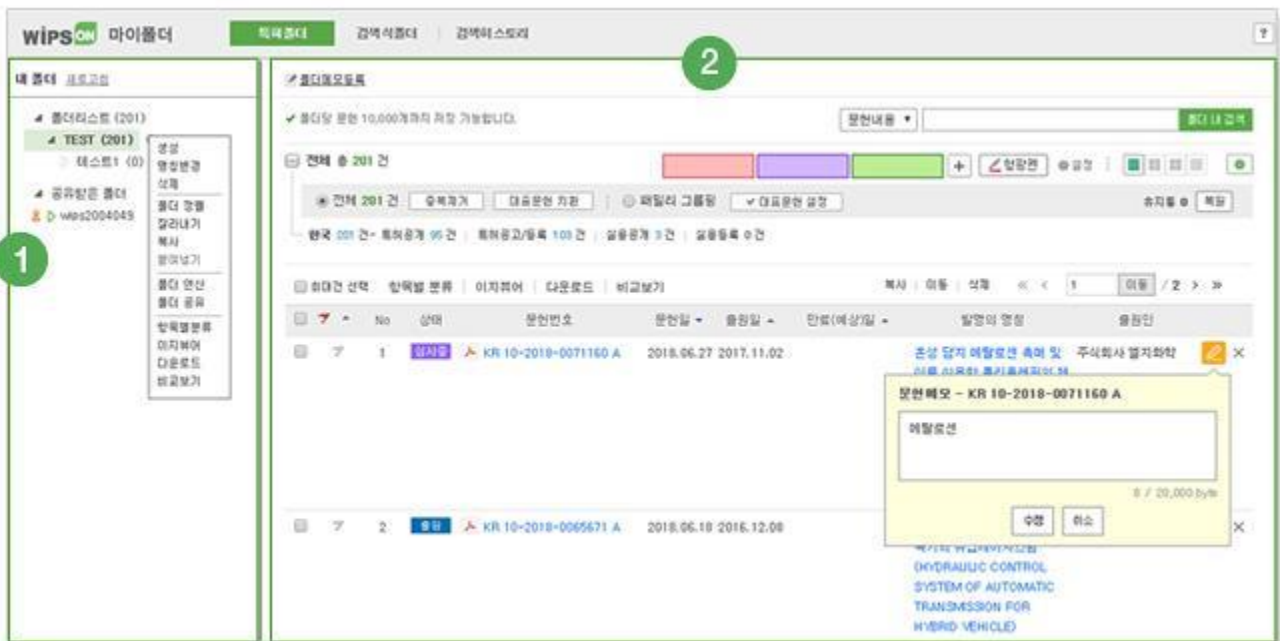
WIPS ON 마이폴더

특허폴더 | 검색식폴더 | 검색히스토리

?

내 폴더 새로고침

폴더리스트 (201)
TEST (201)
테스트1 (0)
공유받은 폴더
wips2004049

생성
명칭변경
삭제
폴더 정렬
잘라내기
복사
붙여넣기
폴더 연산
폴더 공유
항목별분류
이지뷰어
다운로드
비교보기

1

2

폴더메모등록

✔ 폴더당 문헌 10,000개까지 저장 가능합니다.

문헌내용 ▾

폴더 내 검색

전체 총 201 건

+ 항목편

전체 201 건 | 중복제거 | 대표문헌 치환 | 패밀리 그룹핑 | ✔대표문헌 설정

한국 201 건 - 특허공개 95 건 | 특허공고/등록 103 건 | 실용공개 3 건 | 실용등록 0 건

화면건 선택 | 항목별 분류 | 이지뷰어 | 다운로드 | 비교보기

복사 | 이동 | 삭제 « ‹ 1 이동 / 2 › »

| | | No | 상태 | 문헌번호 | 문헌일 ▾ | 출원일 ▴ | 만료(예상)일 ▴ | 발명의 명칭 | 출원인 |
|---|---|---|---|---|---|---|---|---|---|
| | | 1 | 심사중 | KR 10-2018-0071160 A | 2018.06.27 | 2017.11.02 | | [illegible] | 주식회사 엘지화학 |
| | | 2 | 등록 | KR 10-2018-0065671 A | 2018.06.18 | 2016.12.08 | | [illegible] (HYDRAULIC CONTROL SYSTEM OF AUTOMATIC TRANSMISSION FOR HYBRID VEHICLE) | |

문헌메모 - KR 10-2018-0071160 A

메탈로센

8 / 20,000 byte

수정 | 취소